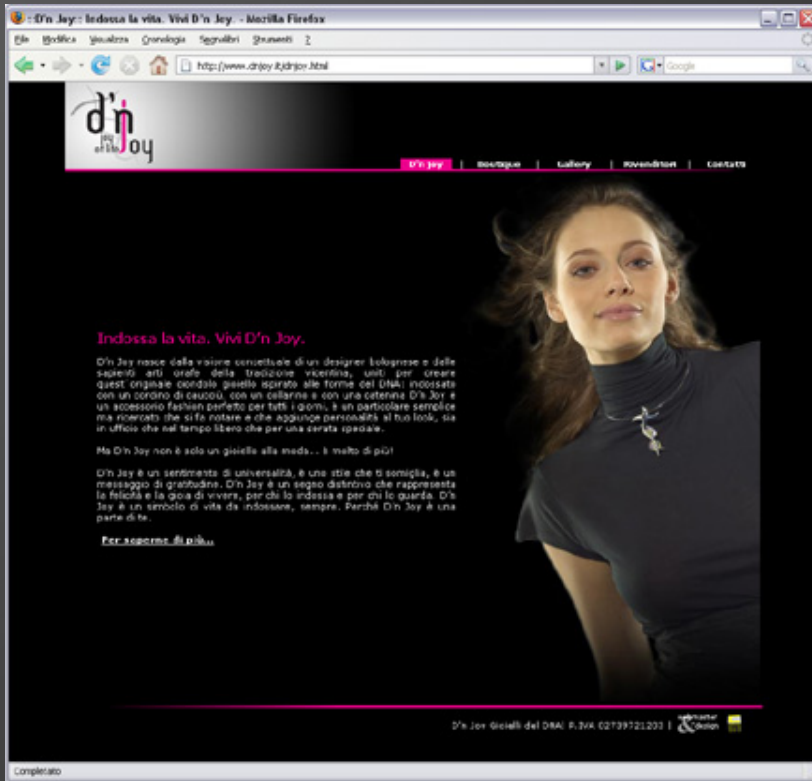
: D'n Joy : Indossa la vita. Vivi D'n Joy. - Mozilla Firefox

File Modifica Visualizza Cronologia Segnalibri Strumenti ?

http://www.dnjoy.it/dnjoy.html

Google

D'n Joy

D'n Joy | Boutique | Gallery | Rivenditori | Contatti

Indossa la vita. Vivi D'n Joy.

D'n Joy nasce dalla visione concettuale di un designer bolognese e dalle sapienti arti orafe della tradizione vicentina, uniti per creare quest'originale ciondolo gioiello ispirato alle forme del DNA: indossato con un cordino di caucciù, con un collarino o con una catenina D'n Joy è un accessorio fashion perfetto per tutti i giorni, è un particolare semplice ma ricercato che si fa notare e che aggiunge personalità al tuo look, sia in ufficio che nel tempo libero che per una serata speciale.

Ma D'n Joy non è solo un gioiello alla moda... è molto di più!

D'n Joy è un sentimento di universalità, è uno stile che ti somiglia, è un messaggio di gratitudine. D'n Joy è un segno distintivo che rappresenta la felicità e la gioia di vivere, per chi lo indossa e per chi lo guarda. D'n Joy è un simbolo di vita da indossare, sempre. Perché D'n Joy è una parte di te.

Per saperne di più...

D'n Joy Gioielli del DNA| P.IVA 02739721203 |

Completato